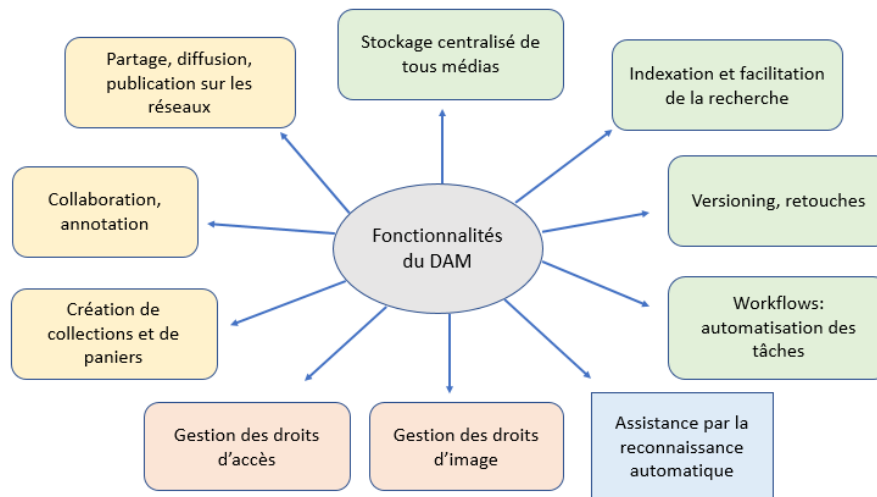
Fonctionnalités du DAM

Stockage centralisé de tous médias

Indexation et facilitation de la recherche

Versioning, retouches

Workflows: automatisation des tâches

Assistance par la reconnaissance automatique

Gestion des droits d'image

Gestion des droits d'accès

Création de collections et de paniers

Collaboration, annotation

Partage, diffusion, publication sur les réseaux